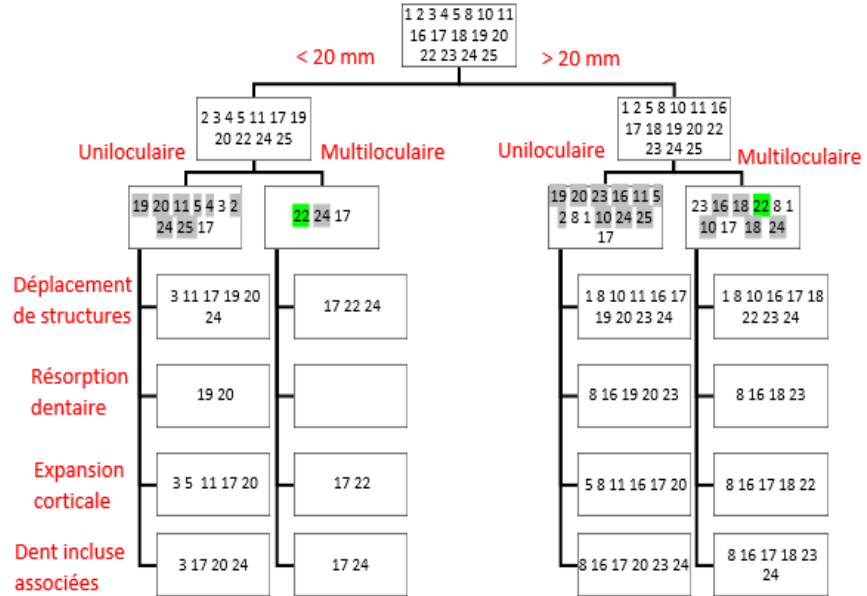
1 2 3 4 5 8 10 11 16 17 18 19 20 22 23 24 25

< 20 mm

> 20 mm

2 3 4 5 11 17 19 20 22 24 25

1 2 5 8 10 11 16 17 18 19 20 22 23 24 25

Uniloculaire

Multiloculaire

Uniloculaire

Multiloculaire

19 20 11 5 4 3 2 24 25 17

22 24 17

19 20 23 16 11 5 2 8 1 10 24 25 17

23 16 18 22 8 1 10 17 18 24

Déplacement de structures

3 11 17 19 20 24

17 22 24

1 8 10 11 16 17 19 20 23 24

1 8 10 16 17 18 22 23 24

Résorption dentaire

19 20

8 16 19 20 23

8 16 18 23

Expansion corticale

3 5 11 17 20

17 22

5 8 11 16 17 20

8 16 17 18 22

Dent incluse associées

3 17 20 24

17 24

8 16 17 20 23 24

8 16 17 18 23 24